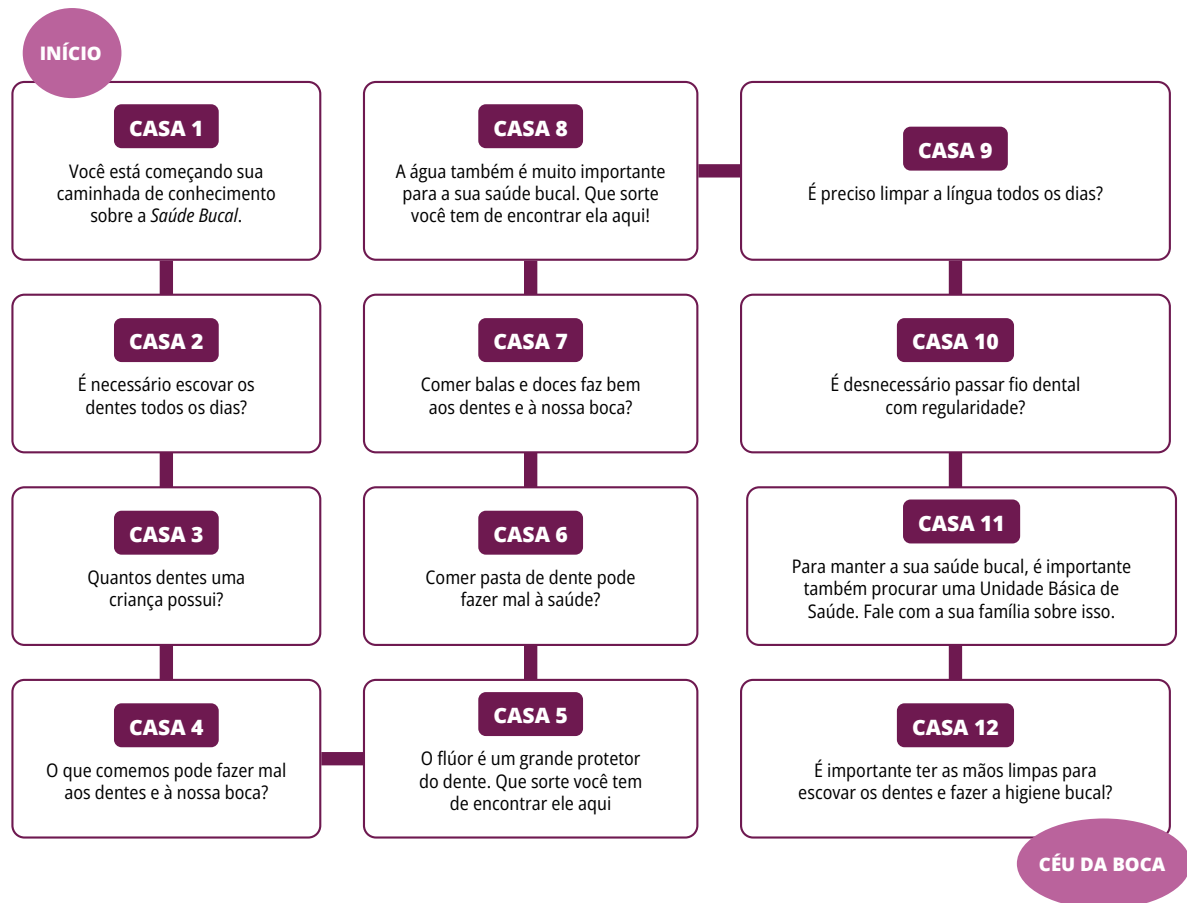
INÍCIO

CASA 1
Você está começando sua caminhada de conhecimento sobre a *Saúde Bucal*.

CASA 2
É necessário escovar os dentes todos os dias?

CASA 3
Quantos dentes uma criança possui?

CASA 4
O que comemos pode fazer mal aos dentes e à nossa boca?

CASA 5
O flúor é um grande protetor do dente. Que sorte você tem de encontrar ele aqui

CASA 6
Comer pasta de dente pode fazer mal à saúde?

CASA 7
Comer balas e doces faz bem aos dentes e à nossa boca?

CASA 8
A água também é muito importante para a sua saúde bucal. Que sorte você tem de encontrar ela aqui!

CASA 9
É preciso limpar a língua todos os dias?

CASA 10
É desnecessário passar fio dental com regularidade?

CASA 11
Para manter a sua saúde bucal, é importante também procurar uma Unidade Básica de Saúde. Fale com a sua família sobre isso.

CASA 12
É importante ter as mãos limpas para escovar os dentes e fazer a higiene bucal?

CÉU DA BOCA